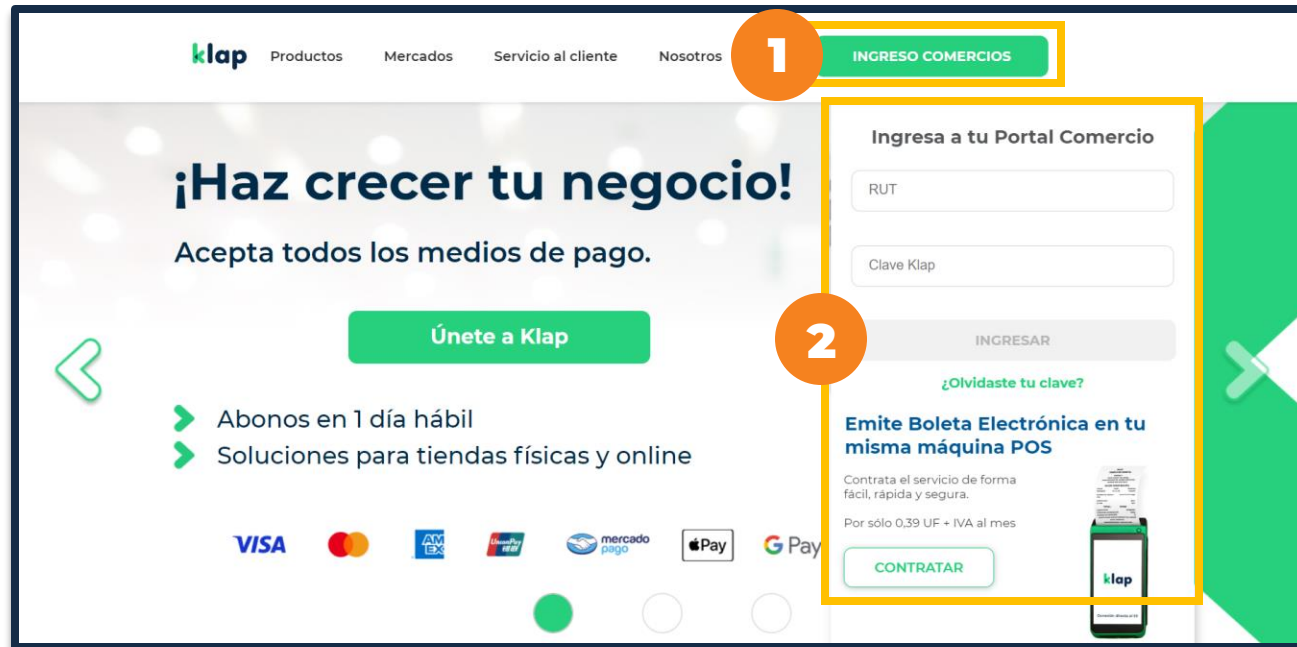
klap Productos Mercados Servicio al cliente Nosotros

1

INGRESO COMERCIOS

¡Haz crecer tu negocio!

Acepta todos los medios de pago.

Únete a Klap

Abonos en 1 día hábil

Soluciones para tiendas físicas y online

VISA

AMEX

UnionPay

mercado pago

Pay

G Pay

Ingresa a tu Portal Comercio

RUT

Clave Klap

2

INGRESAR

¿Olvidaste tu clave?

Emite Boleta Electrónica en tu misma máquina POS

Contrata el servicio de forma fácil, rápida y segura.

Por sólo 0,39 UF + IVA al mes

CONTRATAR

klap